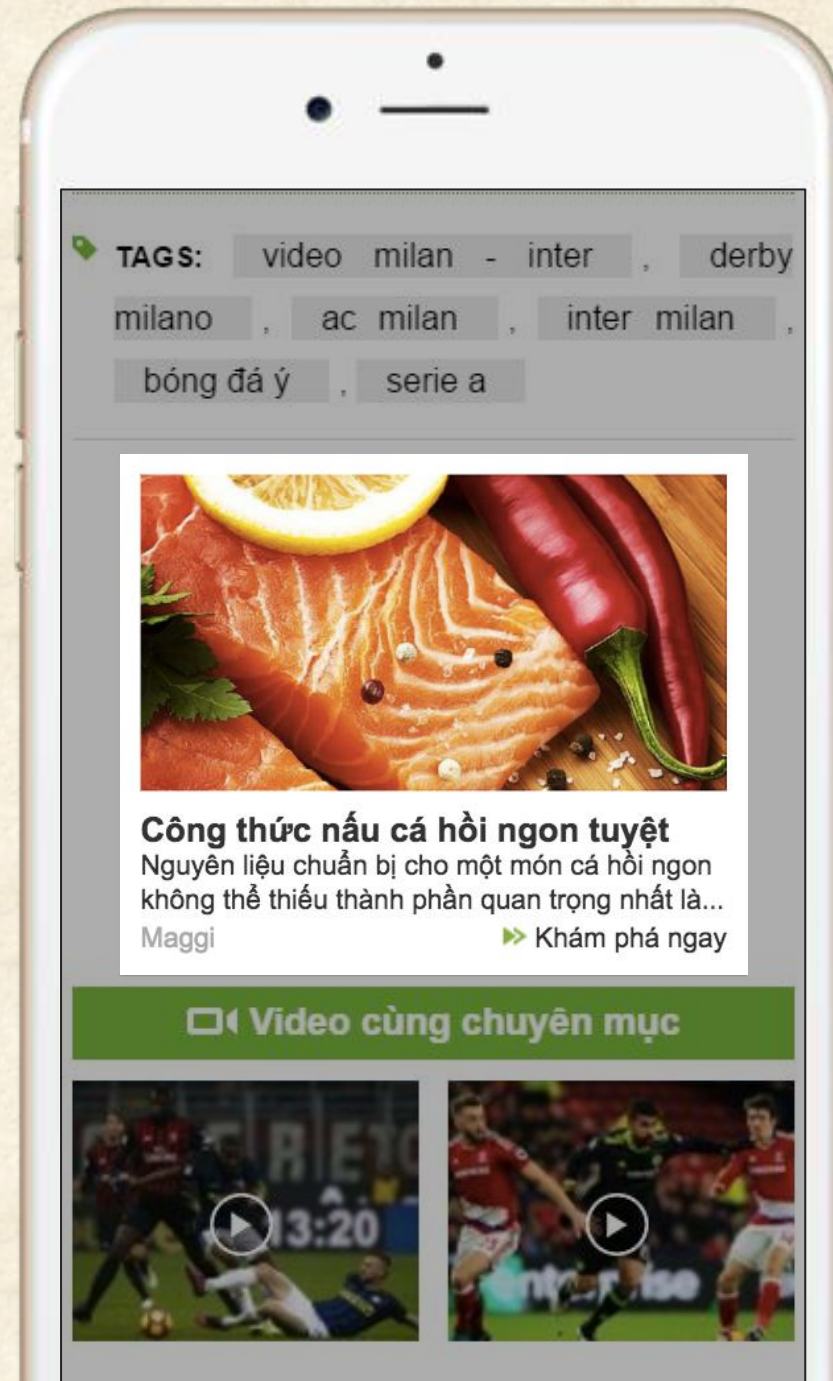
TAGS: video milan - inter , derby milano , ac milan , inter milan , bóng đá ý , serie a

Công thức nấu cá hồi ngon tuyệt
Nguyên liệu chuẩn bị cho một món cá hồi ngon không thể thiếu thành phần quan trọng nhất là...
Maggi
Khám phá ngay

Video cùng chuyên mục

13:20